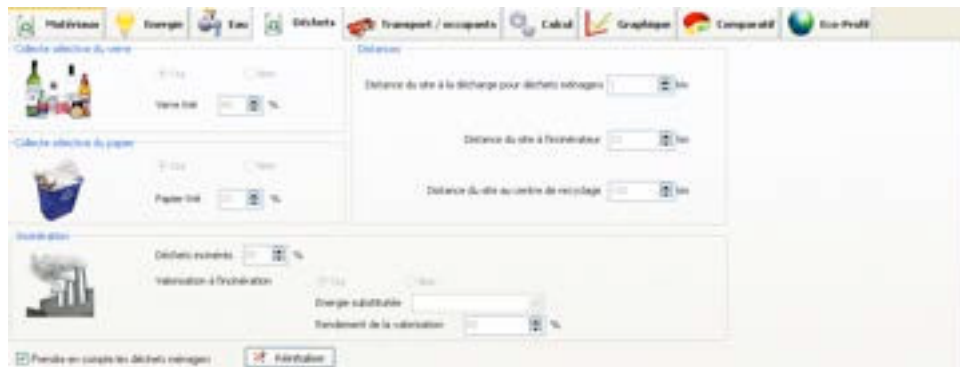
Matériaux | Energie | Eau | Déchets | Transport / occupants | Calcul | Graphique | Comparatif | Eco-Profil

Collecte sélective du verre

Oui Non

Verre trié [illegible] %

Collecte sélective du papier

Oui Non

Papier trié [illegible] %

Distances

Distance du site à la décharge pour déchets ménagers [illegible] km

Distance du site à l'incinérateur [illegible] km

Distance du site au centre de recyclage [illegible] km

Incinération

Déchets incinérés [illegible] %

Valorisation à l'incinération

Oui Non

Energie substituable

Rendement de la valorisation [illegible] %

Prendre en compte les déchets ménagers

Réinitialiser